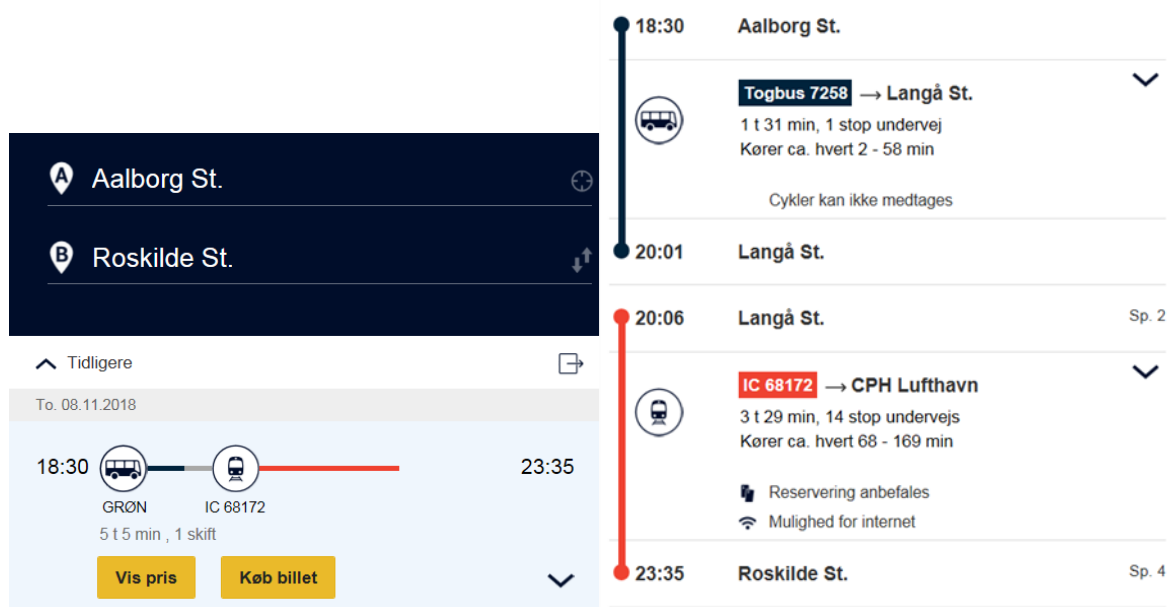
Aalborg St.

Roskilde St.

Tidligere

To. 08.11.2018

18:30

GRØN

IC 68172

23:35

5 t 5 min , 1 skift

Vis pris

Køb billet

18:30 Aalborg St.

Togbus 7258 → Langå St.

1 t 31 min, 1 stop undervej

Kører ca. hvert 2 - 58 min

Cykler kan ikke medtages

20:01 Langå St.

20:06 Langå St. Sp. 2

IC 68172 → CPH Lufthavn

3 t 29 min, 14 stop undervejs

Kører ca. hvert 68 - 169 min

Reservering anbefales

Mulighed for internet

23:35 Roskilde St. Sp. 4